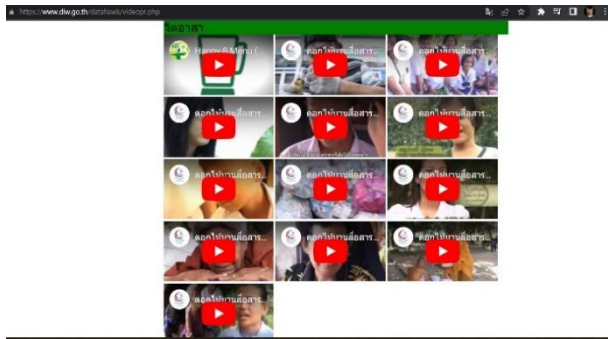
https://www.dlw.go.th/datahweek/videopr.php

จิตอาสา

Happy 8 Menu (...

ดอกไม้หานสื่อสาร...

ดอกไม้หานสื่อสาร...

ดอกไม้หานสื่อสาร...

ดอกไม้หานสื่อสาร...

ดอกไม้หานสื่อสาร...

ดอกไม้หานสื่อสาร...

ดอกไม้หานสื่อสาร...

ดอกไม้หานสื่อสาร...

ดอกไม้หานสื่อสาร...

ดอกไม้หานสื่อสาร...

ดอกไม้หานสื่อสาร...

ดอกไม้หานสื่อสาร...